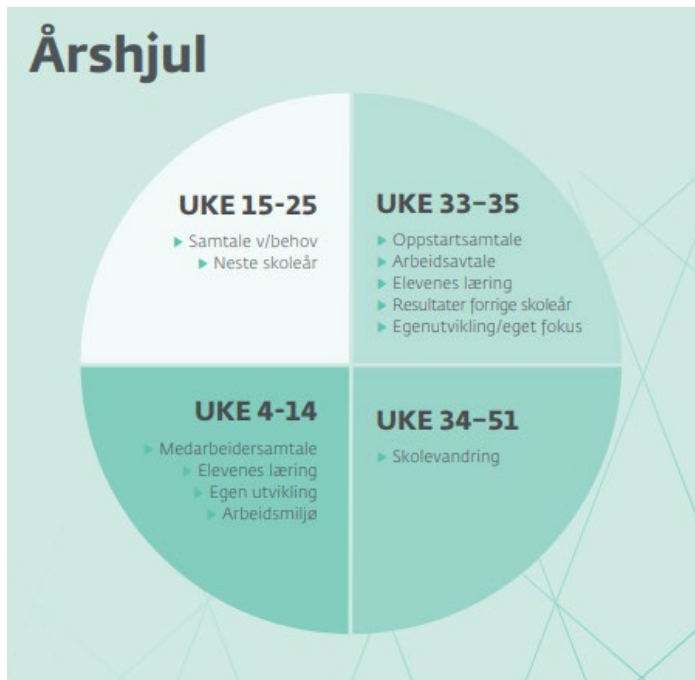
Årshjul

UKE 15-25

Samtale v/behov
Neste skoleår

UKE 33–35

Oppstartsamtale
Arbeidsavtale
Elevenes læring
Resultater forrige skoleår
Egenutvikling/eget fokus

UKE 4-14

Medarbeidersamtale
Elevenes læring
Egen utvikling
Arbeidsmiljø

UKE 34–51

Skolevandring